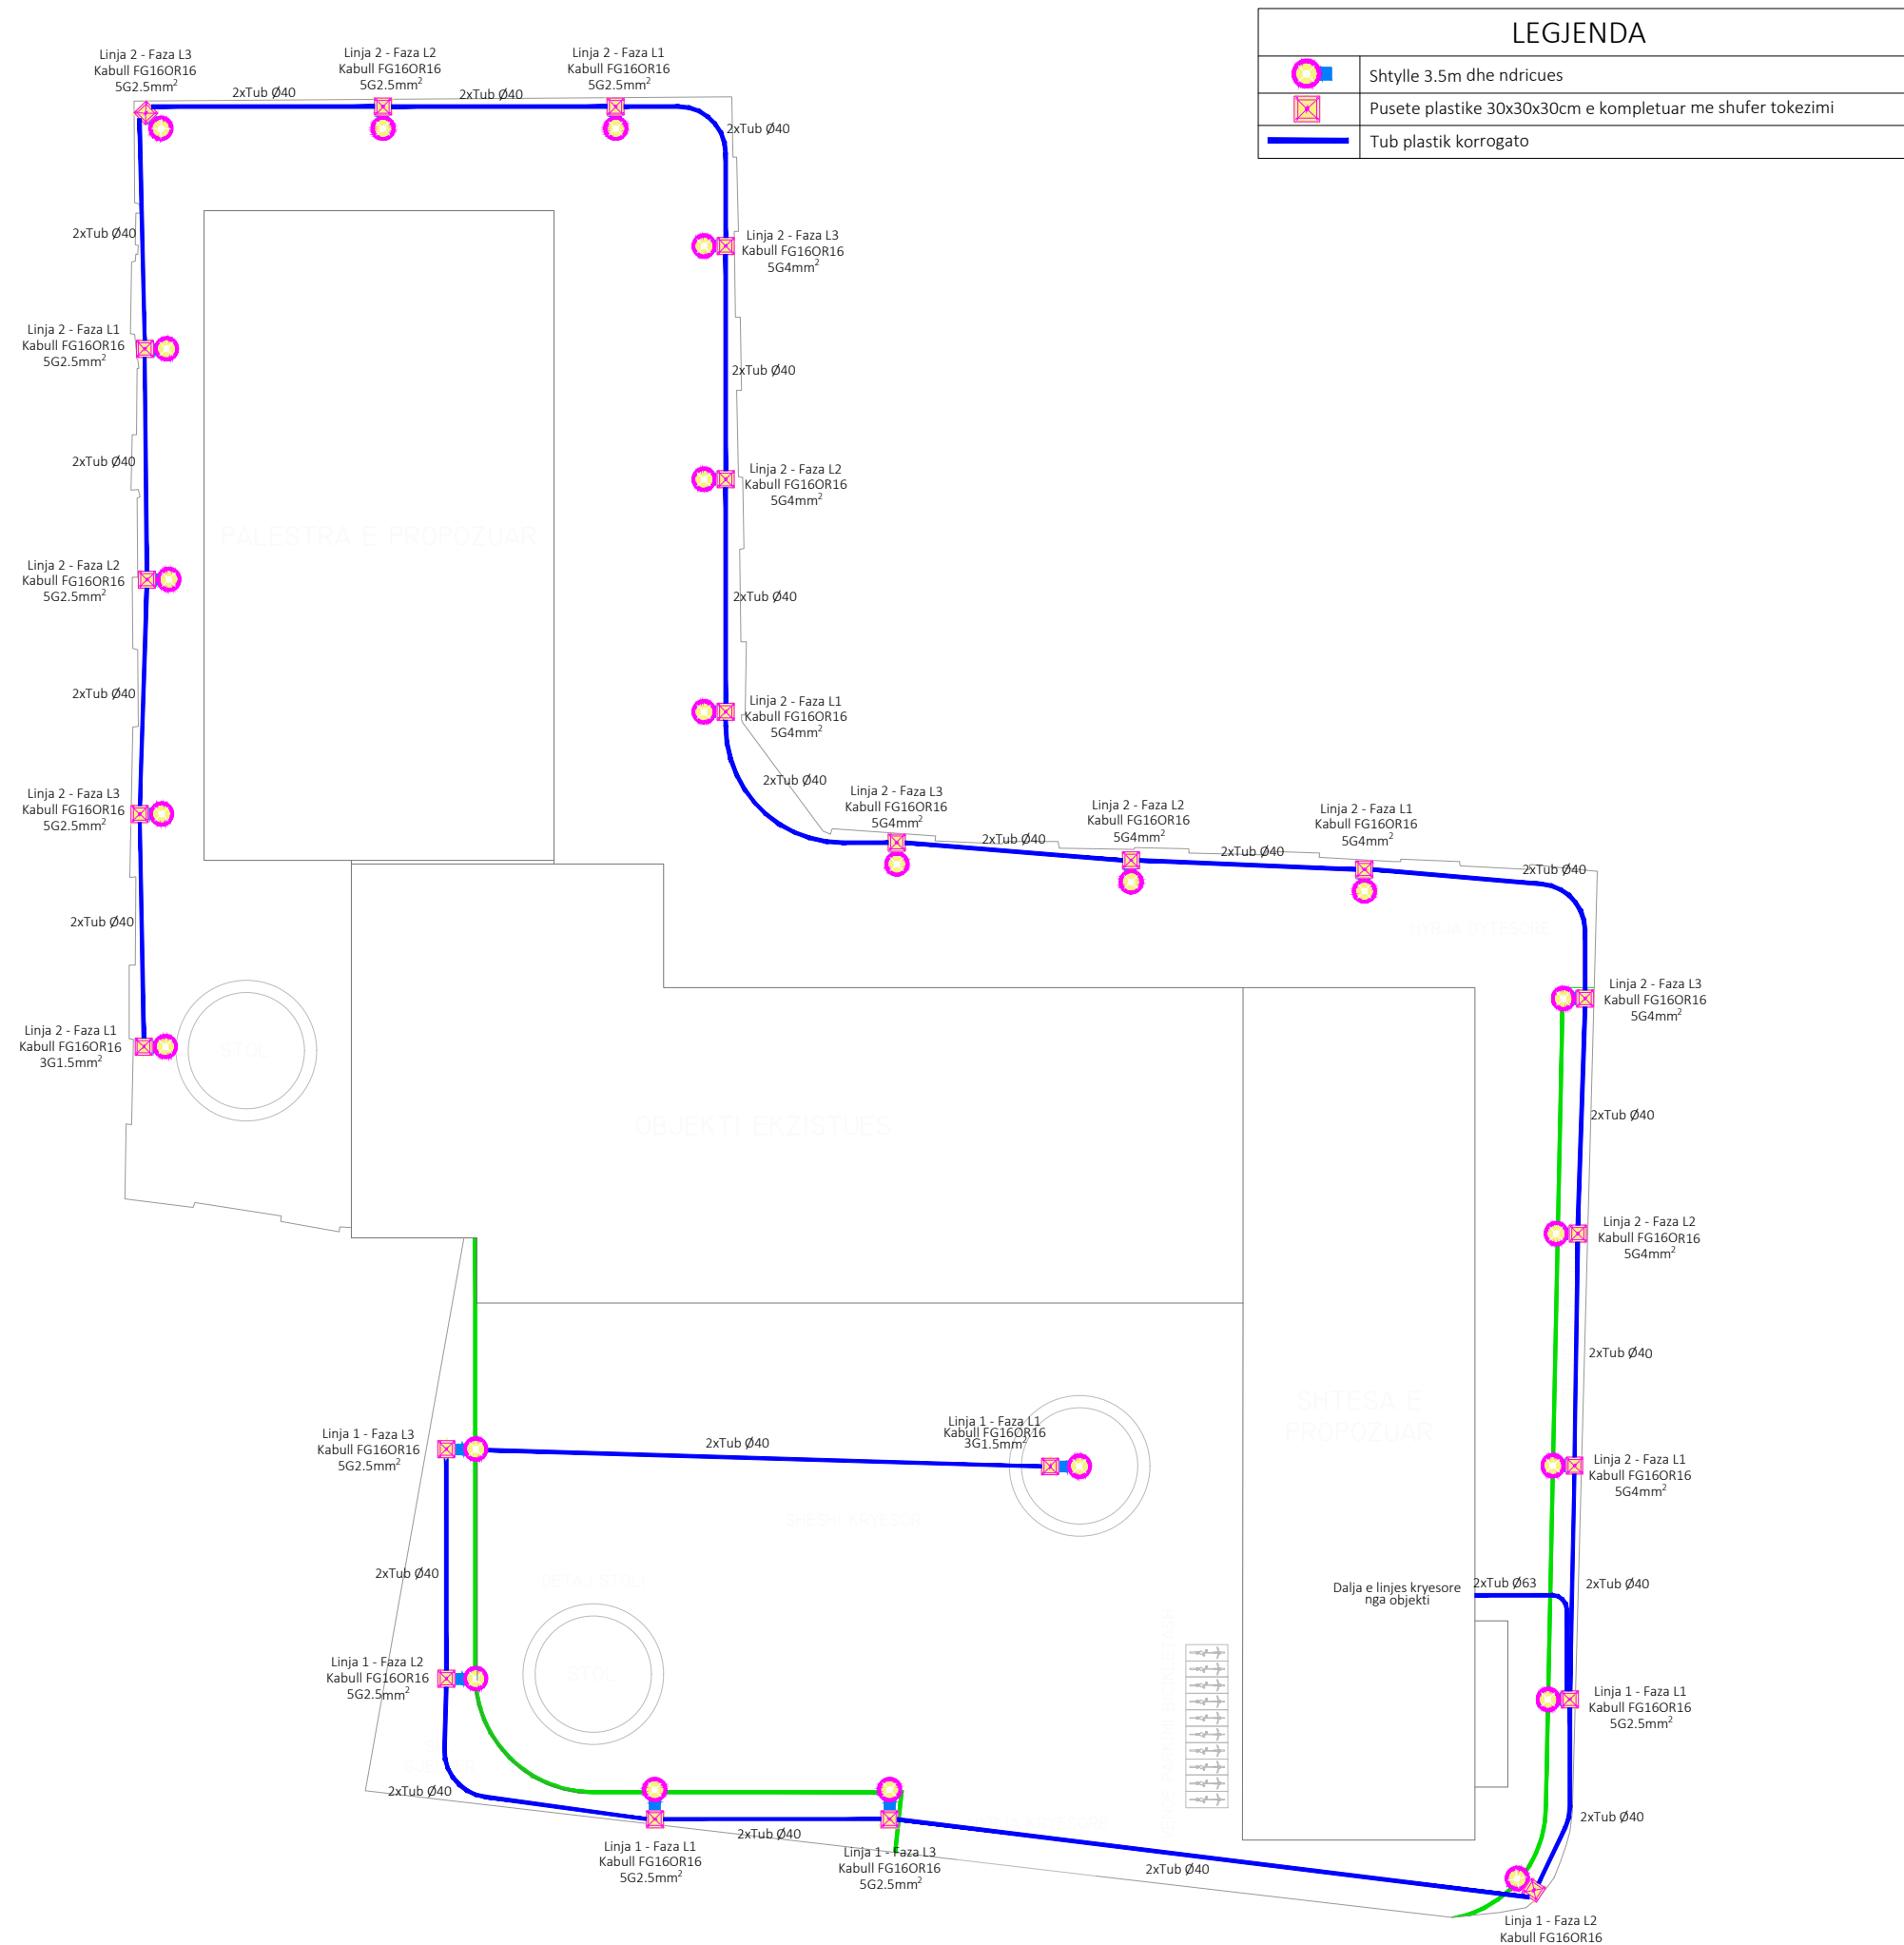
LEGJENDA

| | |
|---|---|
| | Shtylle 3.5m dhe ndricues |
| | Pusete plastike 30x30x30cm e kompletuar me shufer tokezimi |
| | Tub plastik korrogato |

Linja 2 - Faza L3
Kabull FG16OR16
5G2.5mm$^2$

2xTub Ø40

Linja 2 - Faza L2
Kabull FG16OR16
5G2.5mm$^2$

2xTub Ø40

Linja 2 - Faza L1
Kabull FG16OR16
5G2.5mm$^2$

2xTub Ø40

2xTub Ø40

Linja 2 - Faza L3
Kabull FG16OR16
5G4mm$^2$

Linja 2 - Faza L1
Kabull FG16OR16
5G2.5mm$^2$

2xTub Ø40

2xTub Ø40

Linja 2 - Faza L2
Kabull FG16OR16
5G4mm$^2$

Linja 2 - Faza L2
Kabull FG16OR16
5G2.5mm$^2$

2xTub Ø40

PALESTRA E PROPOZUAR

2xTub Ø40

Linja 2 - Faza L1
Kabull FG16OR16
5G4mm$^2$

2xTub Ø40

Linja 2 - Faza L3
Kabull FG16OR16
5G2.5mm$^2$

Linja 2 - Faza L3
Kabull FG16OR16
5G4mm$^2$

2xTub Ø40

Linja 2 - Faza L2
Kabull FG16OR16
5G4mm$^2$

2xTub Ø40

Linja 2 - Faza L1
Kabull FG16OR16
5G4mm$^2$

2xTub Ø40

2xTub Ø40

Linja 2 - Faza L1
Kabull FG16OR16
3G1.5mm$^2$

Linja 2 - Faza L3
Kabull FG16OR16
5G4mm$^2$

2xTub Ø40

OBJEKTI EKZISTUES

Linja 2 - Faza L2
Kabull FG16OR16
5G4mm$^2$

2xTub Ø40

SHTESA E PROPOZUAR

Linja 1 - Faza L3
Kabull FG16OR16
5G2.5mm$^2$

2xTub Ø40

Linja 1 - Faza L1
Kabull FG16OR16
3G1.5mm$^2$

Linja 2 - Faza L1
Kabull FG16OR16
5G4mm$^2$

2xTub Ø40

Dalja e linjes kryesore
nga objekti

2xTub Ø63

2xTub Ø40

Linja 1 - Faza L2
Kabull FG16OR16
5G2.5mm$^2$

Linja 1 - Faza L1
Kabull FG16OR16
5G2.5mm$^2$

2xTub Ø40

2xTub Ø40

2xTub Ø40

Linja 1 - Faza L1
Kabull FG16OR16
5G2.5mm$^2$

Linja 1 - Faza L3
Kabull FG16OR16
5G2.5mm$^2$

2xTub Ø40

Linja 1 - Faza L2
Kabull FG16OR16